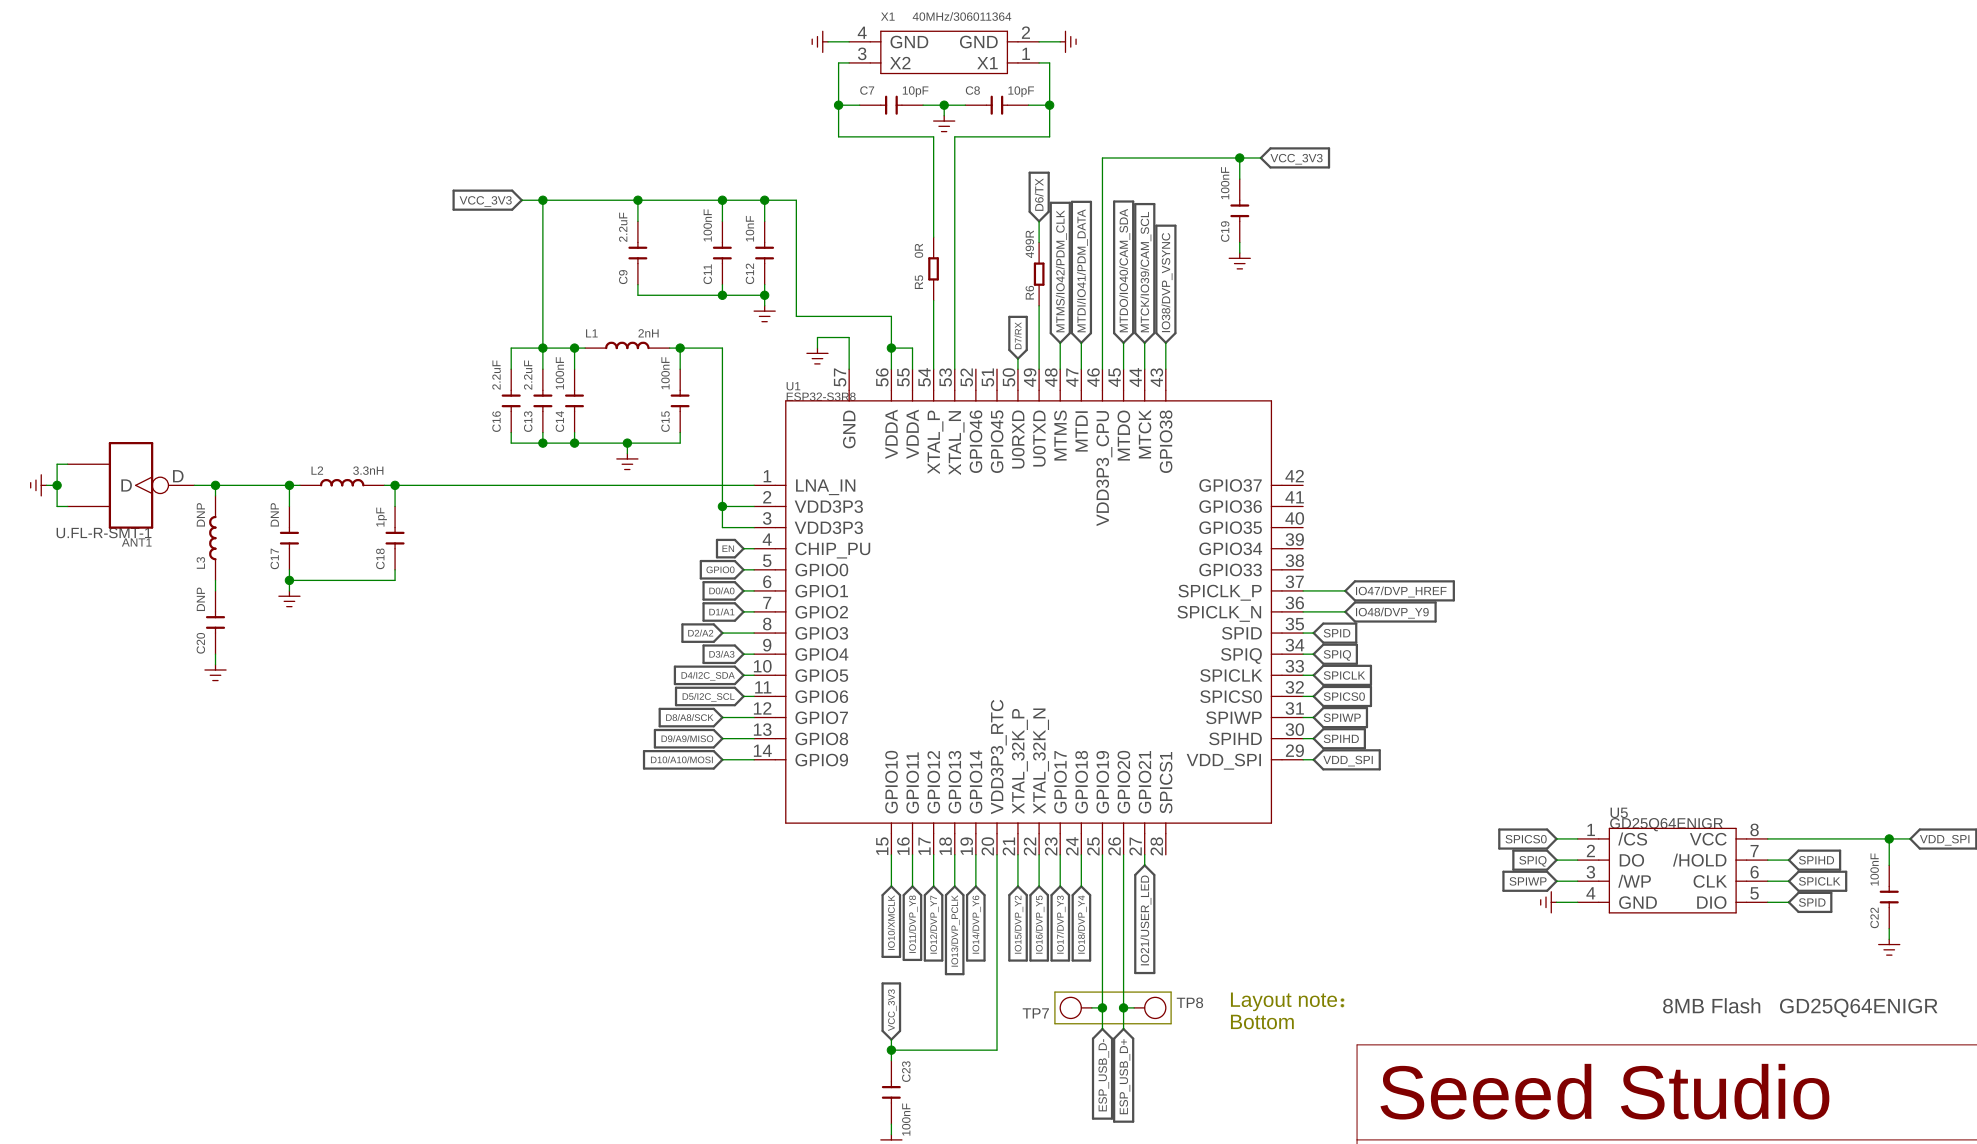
X1 40MHz/306011364
4 GND GND 2
3 X2 X1 1
C7 10pF C8 10pF

VCC_3V3
100nF
C19

VCC_3V3
2.2uF C9
100nF C11
10nF C12

R5 0R
499R R6
D6/TX
D7/RX
MTMS/IO42/PDM_CLK
MTDI/IO41/PDM_DATA
MTDO/IO40/CAM_SDA
MTCK/IO39/CAM_SCL
IO38/DVP_VSYNC

L1 2nH
2.2uF C16
2.2uF C13
100nF C14
100nF C15

U1
ESP32-S3R8
57 56 55 54 53 52 51 50 49 48 47 46 45 44 43
GND VDDA VDDA XTAL_P XTAL_N GPIO46 GPIO45 U0RXD U0TXD MTMS MTDI VDD3P3_CPU MTDO MTCK GPIO38

D D
U.FL-R-SMT-1
ANT1
L2 3.3nH
DNP L3
DNP C20
DNP C17
1pF C18

1 LNA_IN
2 VDD3P3
3 VDD3P3
4 CHIP_PU EN
5 GPIO0 GPIO0
6 GPIO1 D0/A0
7 GPIO2 D1/A1
8 GPIO3 D2/A2
9 GPIO4 D3/A3
10 GPIO5 D4/I2C_SDA
11 GPIO6 D5/I2C_SCL
12 GPIO7 D8/A8/SCK
13 GPIO8 D9/A9/MISO
14 GPIO9 D10/A10/MOSI

42 GPIO37
41 GPIO36
40 GPIO35
39 GPIO34
38 GPIO33
37 SPICLK_P IO47/DVP_HREF
36 SPICLK_N IO48/DVP_Y9
35 SPID SPID
34 SPIQ SPIQ
33 SPICLK SPICLK
32 SPICS0 SPICS0
31 SPIWP SPIWP
30 SPIHD SPIHD
29 VDD_SPI VDD_SPI

GPIO10 GPIO11 GPIO12 GPIO13 GPIO14 VDD3P3_RTC XTAL_32K_P XTAL_32K_N GPIO17 GPIO18 GPIO19 GPIO20 GPIO21 SPICS1
15 16 17 18 19 20 21 22 23 24 25 26 27 28
IO10/XMCLK IO11/DVP_Y8 IO12/DVP_Y7 IO13/DVP_PCLK IO14/DVP_Y6 IO15/DVP_Y2 IO16/DVP_Y5 IO17/DVP_Y3 IO18/DVP_Y4 IO21/USER_LED

VCC_3V3
C23
100nF
TP7 TP8
ESP_USB_D- ESP_USB_D+
Layout note:
Bottom

U5
GD25Q64ENIGR
SPICS0 1 /CS VCC 8 VDD_SPI
SPIQ 2 DO /HOLD 7 SPIHD
SPIWP 3 /WP CLK 6 SPICLK
4 GND DIO 5 SPID
100nF
C22

8MB Flash GD25Q64ENIGR

Seeed Studio